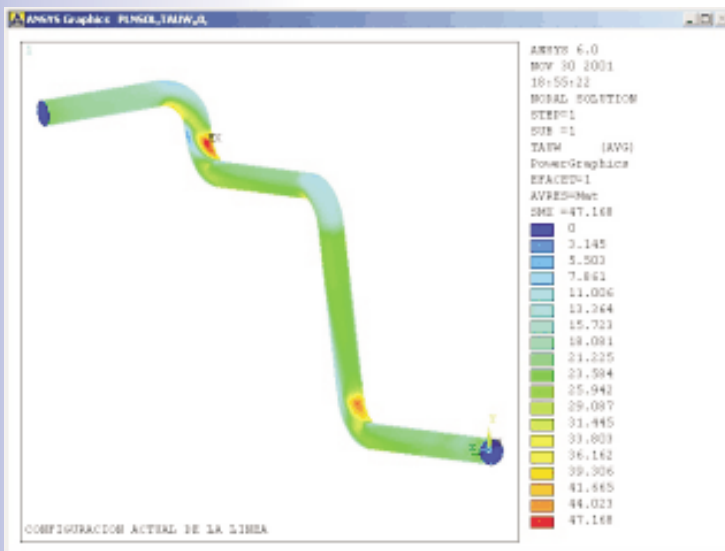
ANSYS Graphics PLNSOL,TAUW,0,

1

MX

ANSYS 6.0
NOV 30 2001
18:55:22
NODAL SOLUTION
STEP=1
SUB =1
TAUW (AVG)
PowerGraphics
EFACET=1
AVRES=Mat
SMX =47.168

0
3.145
5.503
7.861
11.006
13.364
15.723
18.081
21.225
23.584
25.942
29.087
31.445
33.803
36.162
39.306
41.665
44.023
47.168

CONFIGURACION ACTUAL DE LA LINEA